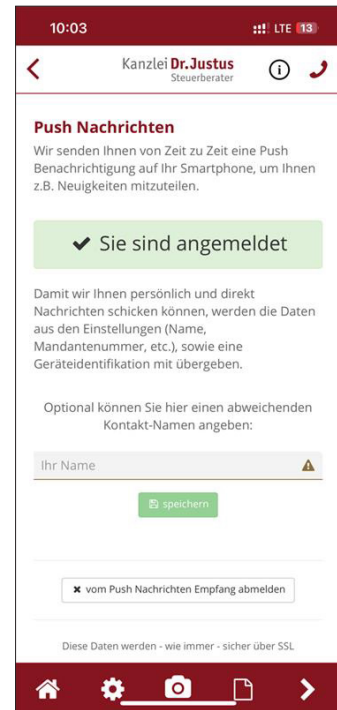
10:03
LTE 13

Kanzlei Dr. Justus
Steuerberater

Push Nachrichten

Wir senden Ihnen von Zeit zu Zeit eine Push Benachrichtigung auf Ihr Smartphone, um Ihnen z.B. Neuigkeiten mitzuteilen.

✔ Sie sind angemeldet

Damit wir Ihnen persönlich und direkt Nachrichten schicken können, werden die Daten aus den Einstellungen (Name, Mandantennummer, etc.), sowie eine Geräteidentifikation mit übergeben.

Optional können Sie hier einen abweichenden Kontakt-Namen angeben:

Ihr Name

speichern

✖ vom Push Nachrichten Empfang abmelden

Diese Daten werden - wie immer - sicher über SSL